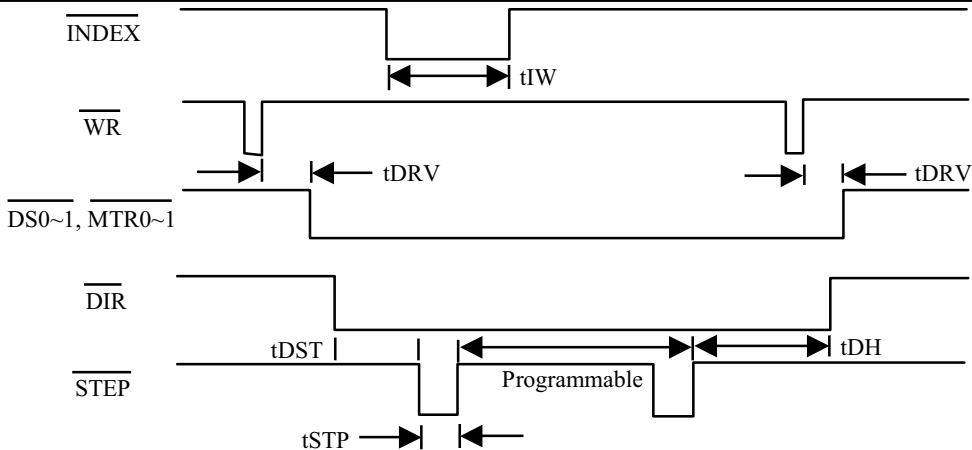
$\overline{\text{INDEX}}$

tIW

$\overline{\text{WR}}$

tDRV

tDRV

$\overline{\text{DS0\sim1}}$, $\overline{\text{MTR0\sim1}}$

$\overline{\text{DIR}}$

tDST

tDH

$\overline{\text{STEP}}$

Programmable

tSTP